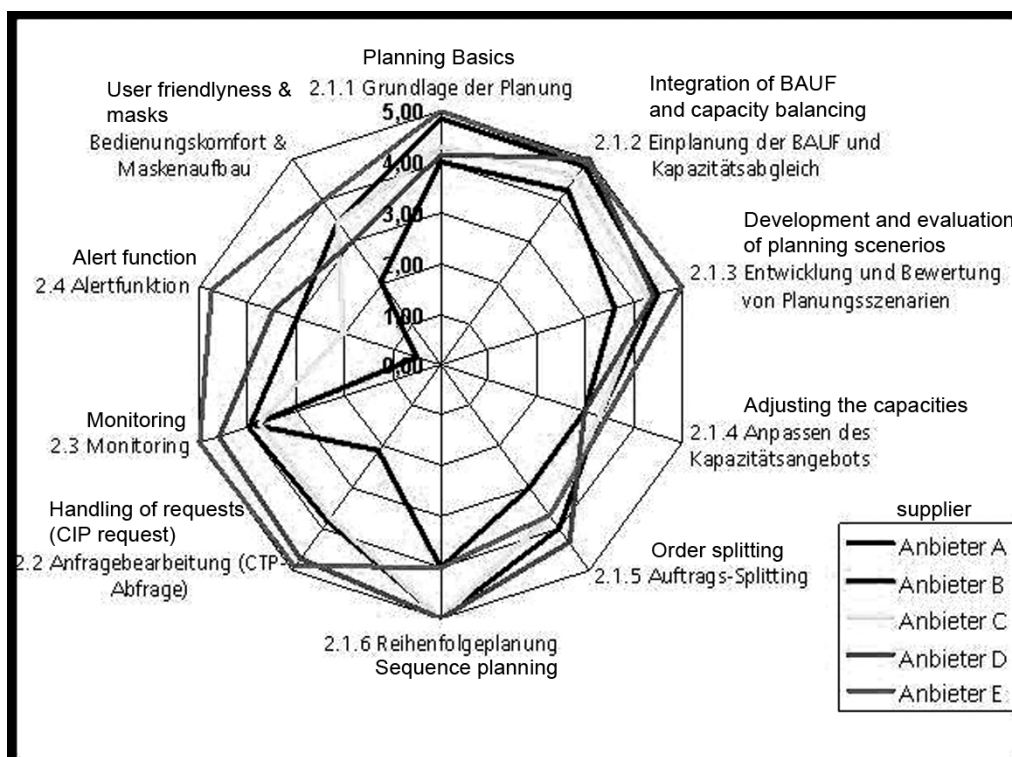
Planning Basics
2.1.1 Grundlage der Planung

Integration of BAUF and capacity balancing
2.1.2 Einplanung der BAUF und Kapazitätsabgleich

Development and evaluation of planning scenerios
2.1.3 Entwicklung und Bewertung von Planungsszenarien

Adjusting the capacities
2.1.4 Anpassen des Kapazitätsangebots

Order splitting
2.1.5 Auftrags-Splitting

2.1.6 Reihenfolgeplanung
Sequence planning

Handling of requests (CIP request)
2.2 Anfragebearbeitung (CTP-Abfrage)

Monitoring
2.3 Monitoring

Alert function
2.4 Alertfunktion

User friendlyness & masks
Bedienungskomfort & Maskenaufbau

5,00
4,00
3,00
2,00
1,00
0,00

supplier
Anbieter A
Anbieter B
Anbieter C
Anbieter D
Anbieter E